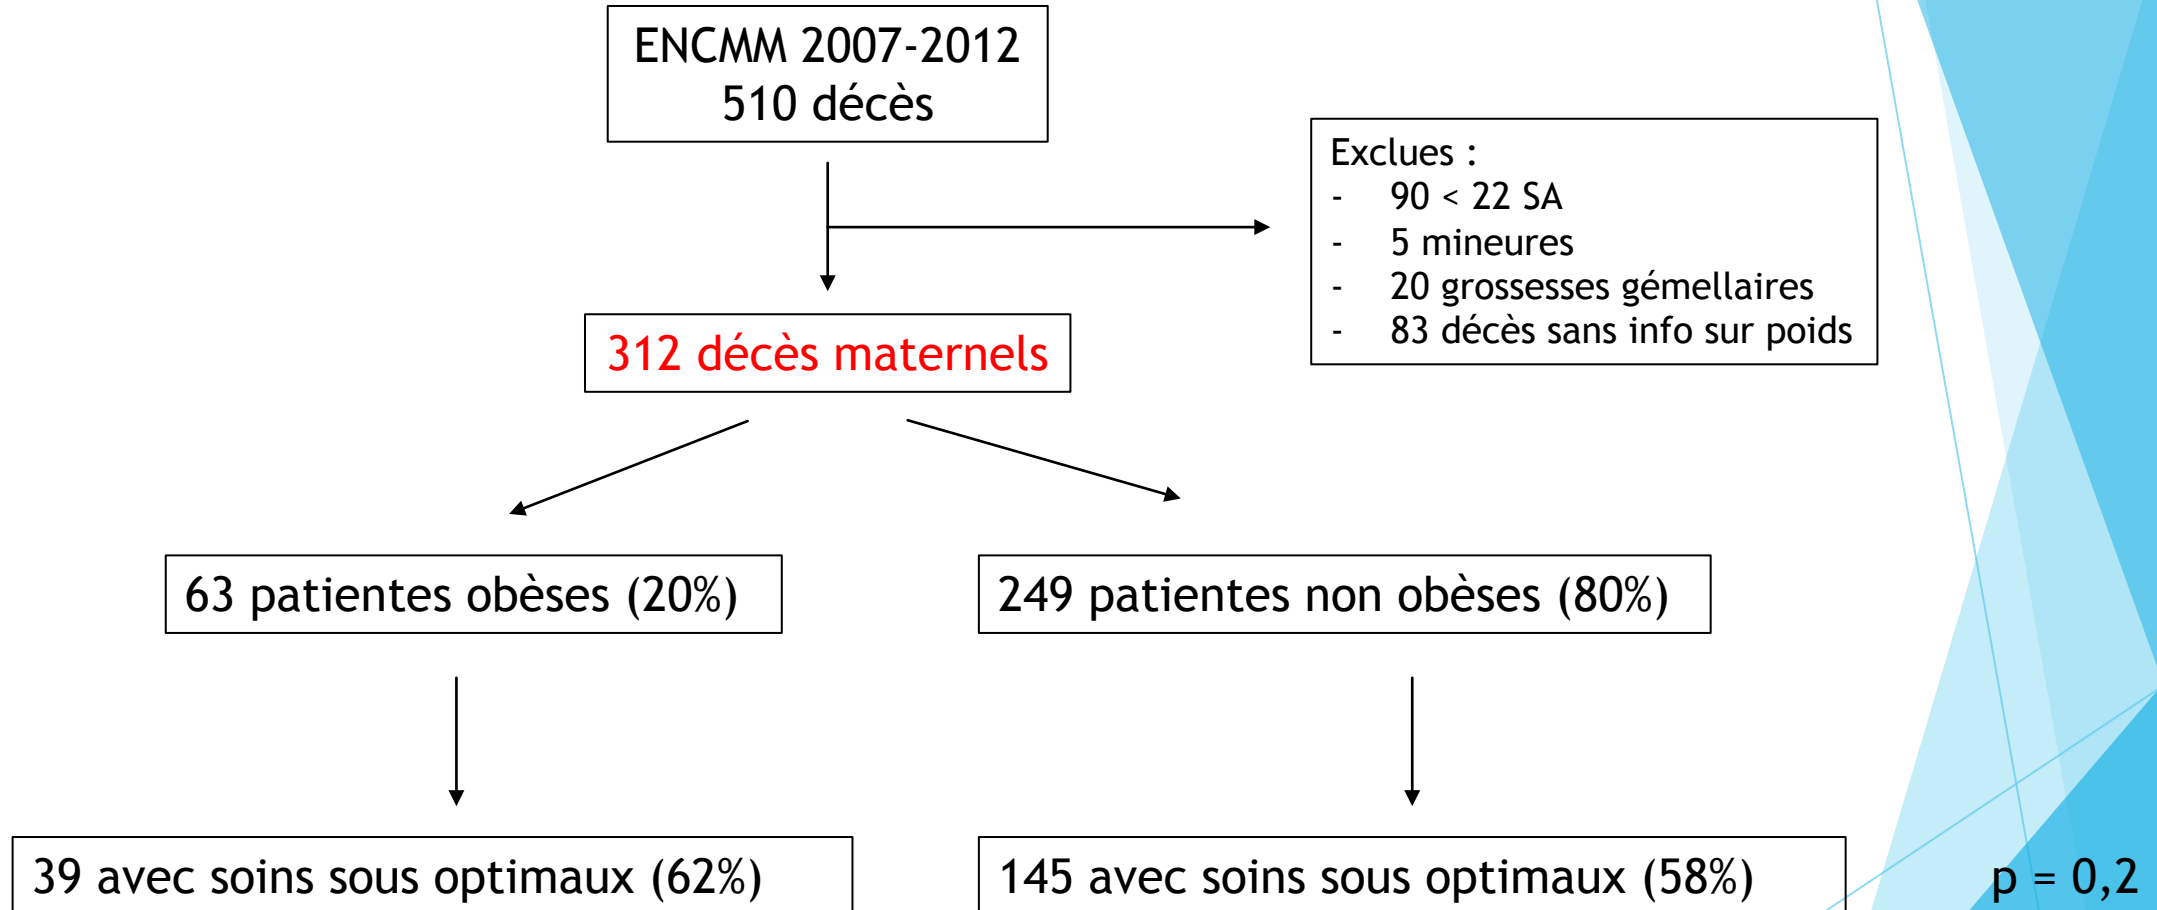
ENCMM 2007-2012
510 décès

Exclues :
- 90 < 22 SA
- 5 mineures
- 20 grossesses gémellaires
- 83 décès sans info sur poids

312 décès maternels

63 patientes obèses (20%)

249 patientes non obèses (80%)

39 avec soins sous optimaux (62%)

145 avec soins sous optimaux (58%)

p = 0,2